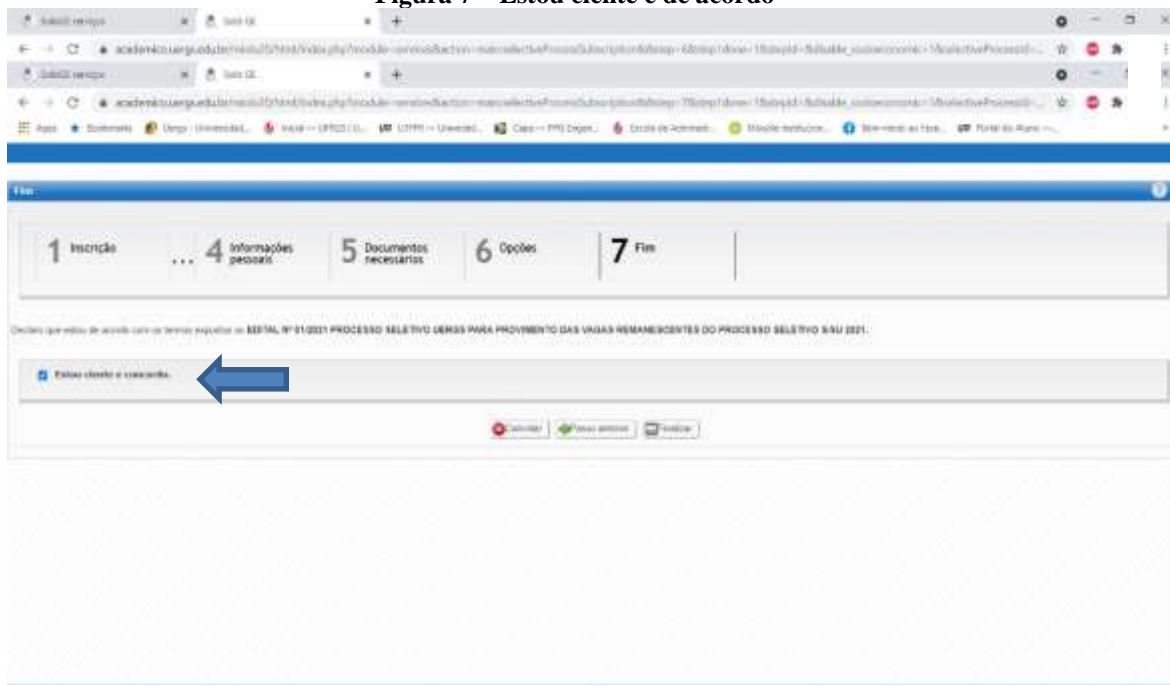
Figura 7 – Estou ciente e de acordo

SolisGE serviços × Solis GE × +

academico.uergs.edu.br/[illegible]

SolisGE serviços × Solis GE × +

academico.uergs.edu.br/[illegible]

Apps Bookmarks Uergs - Universidad... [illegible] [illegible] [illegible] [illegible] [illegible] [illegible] Portal do Aluno -...

Fim

1 Inscrição ... 4 Informações pessoais 5 Documentos necessários 6 Opções 7 Fim

Declaro que estou de acordo com os termos expostos no EDITAL Nº 01/2021 PROCESSO SELETIVO UERGS PARA PROVIMENTO DAS VAGAS REMANESCENTES DO PROCESSO SELETIVO SISU 2021.

Estou ciente e concordo.

Cancelar Passo anterior Finalizar